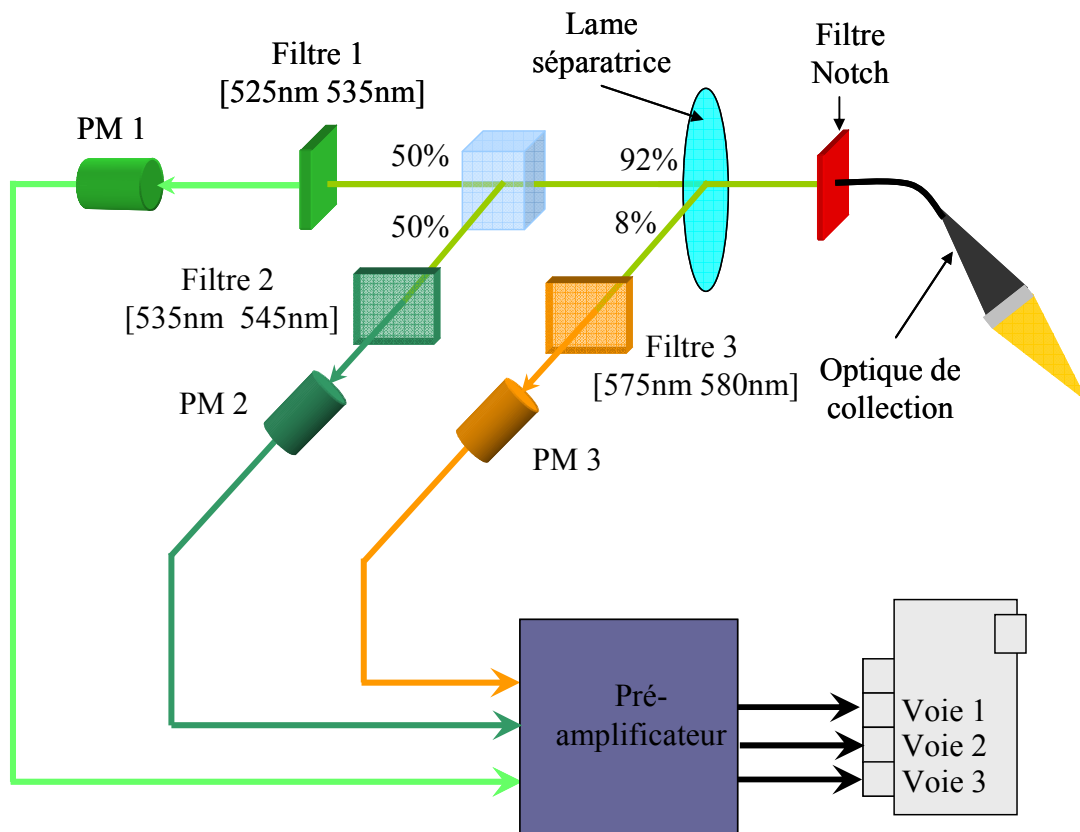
Filtre 1
[525nm 535nm]

Lame séparatrice

Filtre Notch

PM 1

50%

92%

50%

8%

Filtre 2
[535nm 545nm]

Filtre 3
[575nm 580nm]

Optique de collection

PM 2

PM 3

Pré-amplificateur

Voie 1
Voie 2
Voie 3